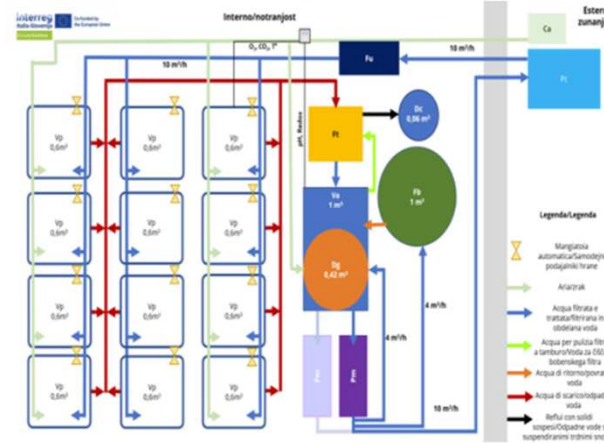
Interreg
Italia-Slovenija
Co-funded by the European Union

Interno/notranjost

Ester
zunanj

$O_2$, $CO_2$, T°

Fo

10 m³/h

Ca

Pt

10 m³/h

Dc
0,06 m³

Ft

pH, Redox

Va
1 m³

Fb
1 m³

Dg
0,42 m³

4 m³/h

4 m³/h

Pm

Pm

10 m³/h

Vp
0,6m³

Vp
0,6m³

Vp
0,6m³

Vp
0,6m³

Vp
0,6m³

Vp
0,6m³

Vp
0,6m³

Vp
0,6m³

Vp
0,6m³

Vp
0,6m³

Vp
0,6m³

Vp
0,6m³

Legenda/Legenda

Mangiatoia automatica/Samodej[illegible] podajalniki hrane

Aria/zrak

Acqua filtrata e trattata/filtrirana in obdelana voda

Acqua per pulizia filt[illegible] a tamburo/Voda za čiš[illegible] bobenskega filtra

Acqua di ritorno/povra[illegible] voda

Acqua di scarico/odpa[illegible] voda

Reflui con solidi sospesi/Odpadne vode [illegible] suspendiranimi trdnimi sno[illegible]